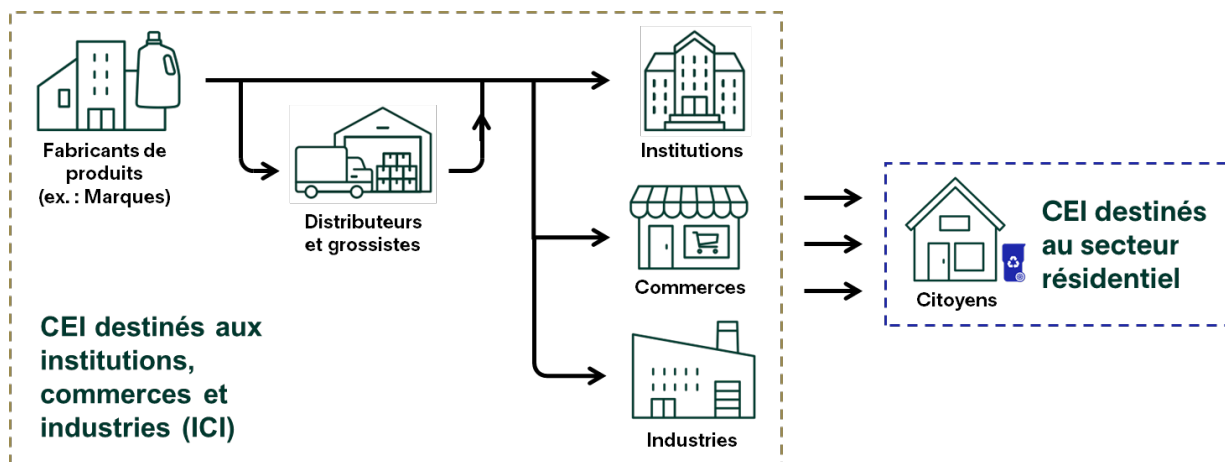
Fabricants de produits (ex. : Marques)

Distributeurs et grossistes

Institutions

Commerces

Industries

CEI destinés aux institutions, commerces et industries (ICI)

Citoyens

CEI destinés au secteur résidentiel